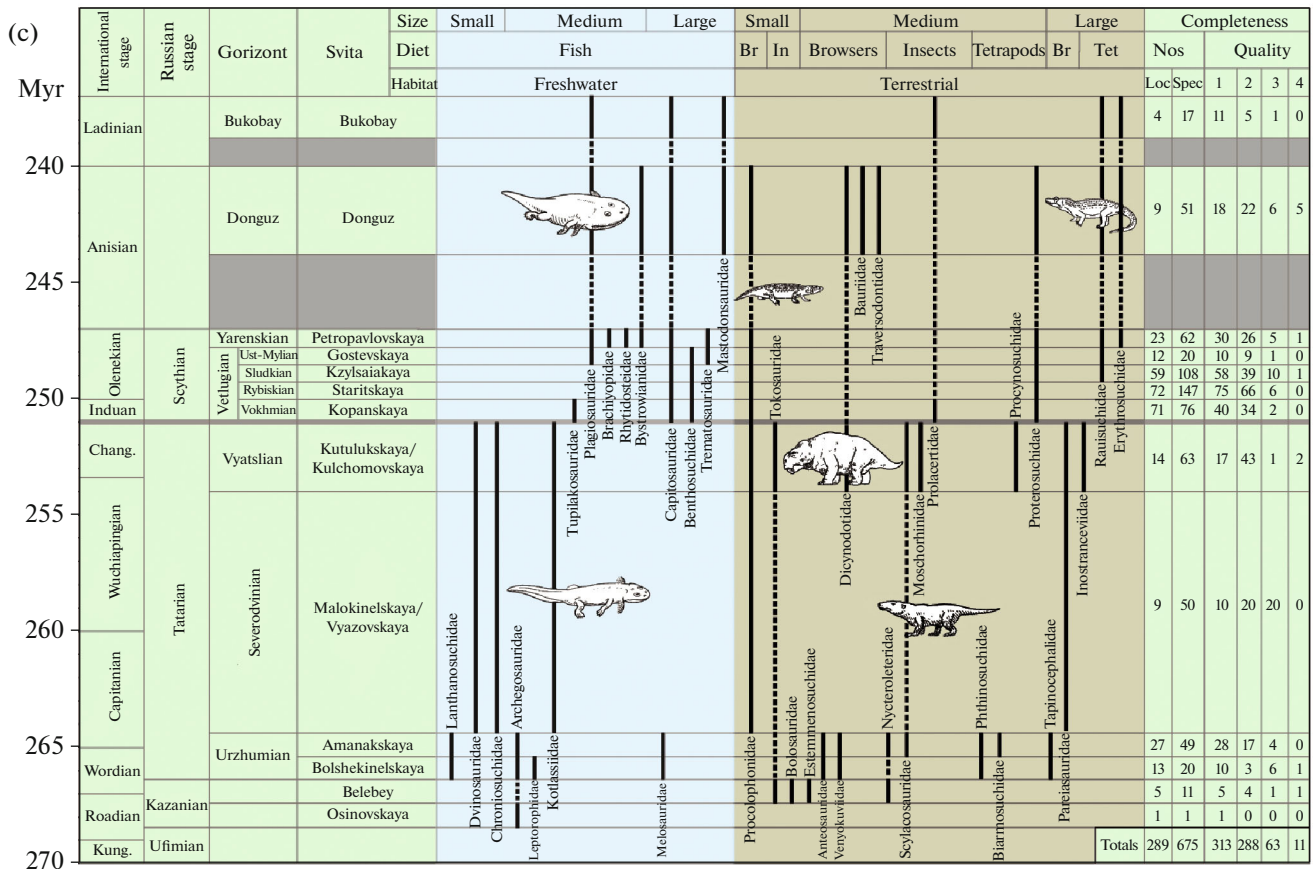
(c)

| International stage | Russian stage | Gorizont | Svita | Loc | Spec | 1 | 2 | 3 | 4 |
|---|---|---|---|---|---|---|---|---|---|
| Ladinian | | Bukobay | Bukobay | 4 | 17 | 11 | 5 | 1 | 0 |
| Anisian | | Donguz | Donguz | 9 | 51 | 18 | 22 | 6 | 5 |
| Olenekian | Scythian | Yarenskian | Petropavlovskaya | 23 | 62 | 30 | 26 | 5 | 1 |
| | | Vetlugian Ust-Mylian | Gostevskaya | 12 | 20 | 10 | 9 | 1 | 0 |
| | | Sludkian | Kzylsaiakaya | 59 | 108 | 58 | 39 | 10 | 1 |
| | | Rybiskian | Staritskaya | 72 | 147 | 75 | 66 | 6 | 0 |
| Induan | | Vokhmian | Kopanskaya | 71 | 76 | 40 | 34 | 2 | 0 |
| Chang. | Tatarian | Vyatslian | Kutulukskaya/ Kulchomovskaya | 14 | 63 | 17 | 43 | 1 | 2 |
| Wuchiapingian / Capitanian | | Severodvinian | Malokinelskaya/ Vyazovskaya | 9 | 50 | 10 | 20 | 20 | 0 |
| Wordian | | Urzhumian | Amanakskaya | 27 | 49 | 28 | 17 | 4 | 0 |
| | | | Bolshekinelskaya | 13 | 20 | 10 | 3 | 6 | 1 |
| Roadian | Kazanian | | Belebey | 5 | 11 | 5 | 4 | 1 | 1 |
| | | | Osinovskaya | 1 | 1 | 1 | 0 | 0 | 0 |
| Kung. | Ufimian | | | Totals 289 | 675 | 313 | 288 | 63 | 11 |

Myr 240 245 250 255 260 265 270

Size Small Medium Large Small Medium Large
Diet Fish Br In Browsers Insects Tetrapods Br Tet
Habitat Freshwater Terrestrial
Completeness Nos Quality

Lanthanosuchidae Dvinosauridae Chroniosuchidae Archegosauridae Leptorophidae Kotlassiidae Tupilakosauridae Plagiosauridae Brachyopidae Rhytidosteidae Bystrowianidae Capitosauridae Benthosuchidae Trematosauridae Mastodonsauridae Melosauridae Procolophonidae Tokosauridae Bolosauridae Estemmenosuchidae Anteosauridae Venyukoviidae Nycteroleteridae Dicynodontidae Bauriidae Traversodontidae Scylacosauridae Moschorhinidae Prolacertidae Phthinosuchidae Biarmosuchidae Procynosuchidae Proterosuchidae Tapinocephalidae Pareiasauridae Inostranceviidae Rauisuchidae Erythrosuchidae